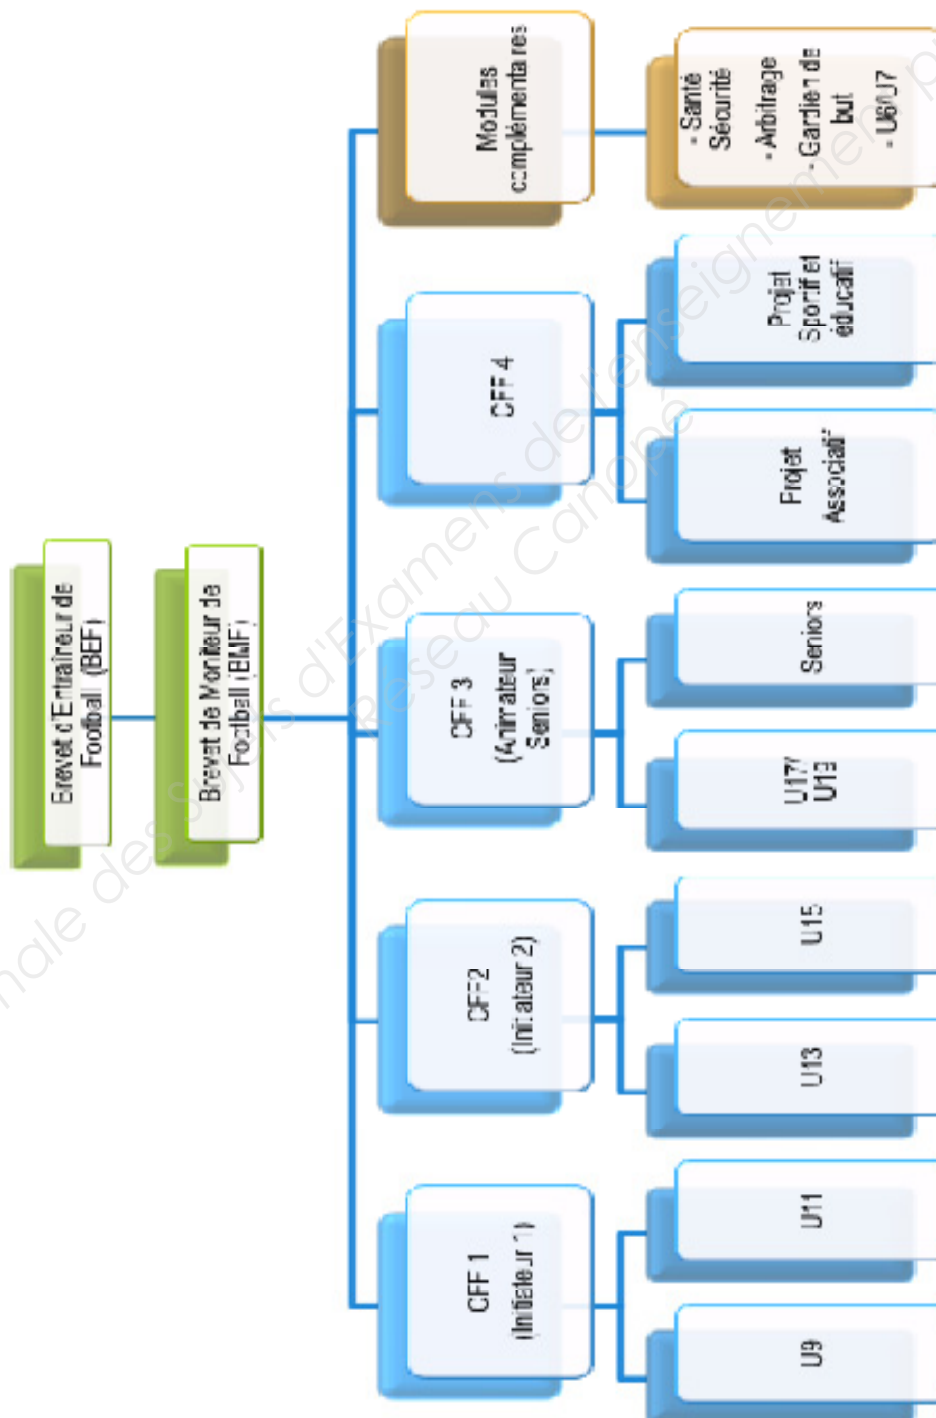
Brevet d'Entraîneur de Football (BEF)

Brevet de Moniteur de Football (BMF)

Modules complémentaires

- Santé Sécurité
- Arbitrage
- Gardien de but
- U6/U7

CFF 4

Projet Sportif et éducatif

Projet Associatif

CFF 3 (Animateur Seniors)

Seniors

U17/U19

CFF 2 (Initiateur 2)

U15

U13

CFF 1 (Initiateur 1)

U11

U9

nale des Sujets d'Examens de l'enseignement p Réseau Canopé